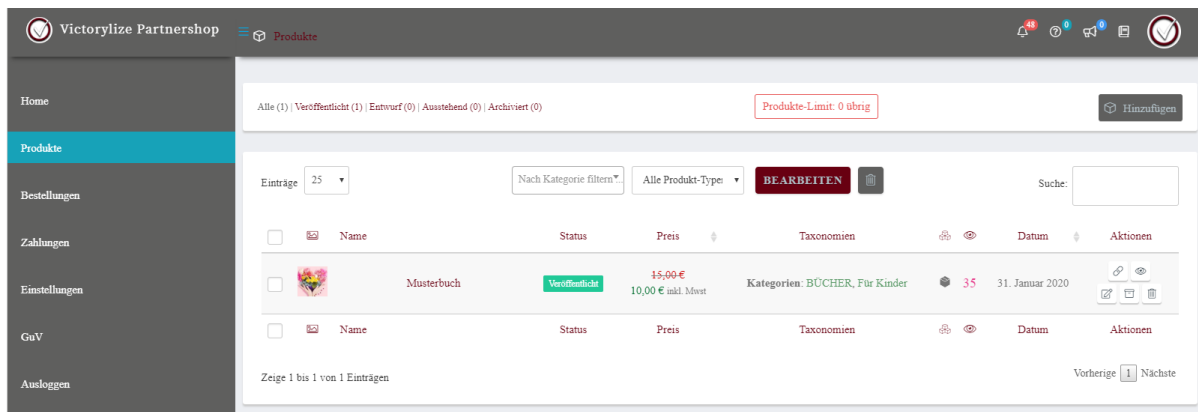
Victorylize Partnershop

Produkte

48 0 0

Home

Produkte

Bestellungen

Zahlungen

Einstellungen

GuV

Ausloggen

Alle (1) | Veröffentlicht (1) | Entwurf (0) | Ausstehend (0) | Archiviert (0)

Produkte-Limit: 0 übrig

Hinzufügen

Einträge 25

Nach Kategorie filtern

Alle Produkt-Typen

BEARBEITEN

Suche:

| | | Name | Status | Preis | Taxonomien | | | Datum | Aktionen |
|---|---|---|---|---|---|---|---|---|---|
| | | Musterbuch | Veröffentlicht | ~~15,00 €~~ 10,00 € inkl. Mwst | Kategorien: BÜCHER, Für Kinder | | 35 | 31. Januar 2020 | |
| | | Name | Status | Preis | Taxonomien | | | Datum | Aktionen |

Zeige 1 bis 1 von 1 Einträgen

Vorherige 1 Nächste